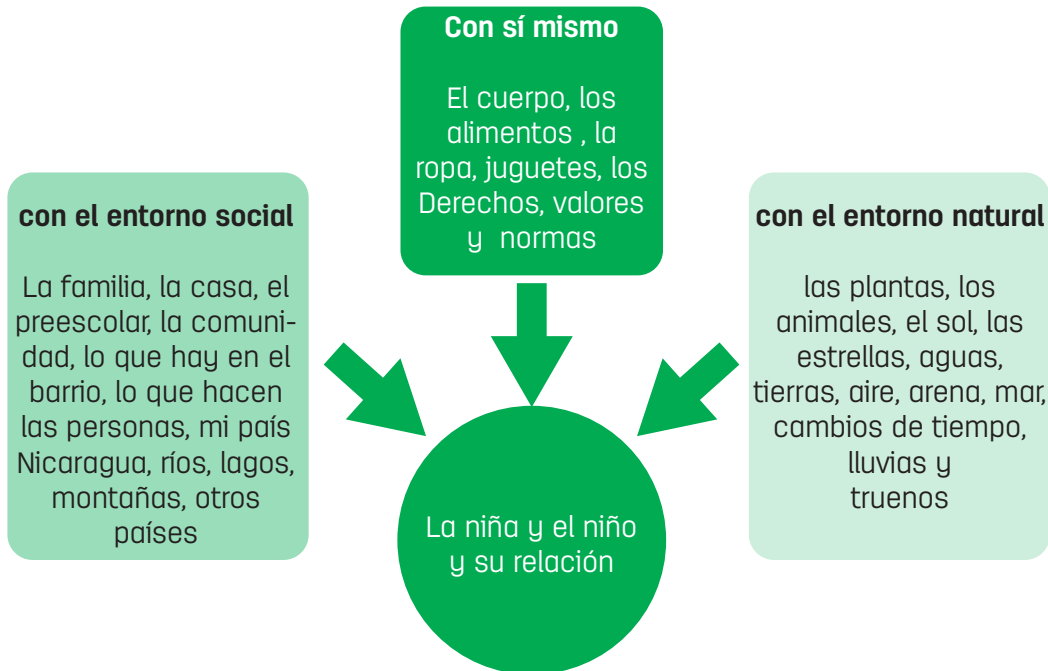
Con sí mismo

El cuerpo, los alimentos , la ropa, juguetes, los Derechos, valores y normas

con el entorno social

La familia, la casa, el preescolar, la comunidad, lo que hay en el barrio, lo que hacen las personas, mi país Nicaragua, ríos, lagos, montañas, otros países

con el entorno natural

las plantas, los animales, el sol, las estrellas, aguas, tierras, aire, arena, mar, cambios de tiempo, lluvias y truenos

La niña y el niño y su relación